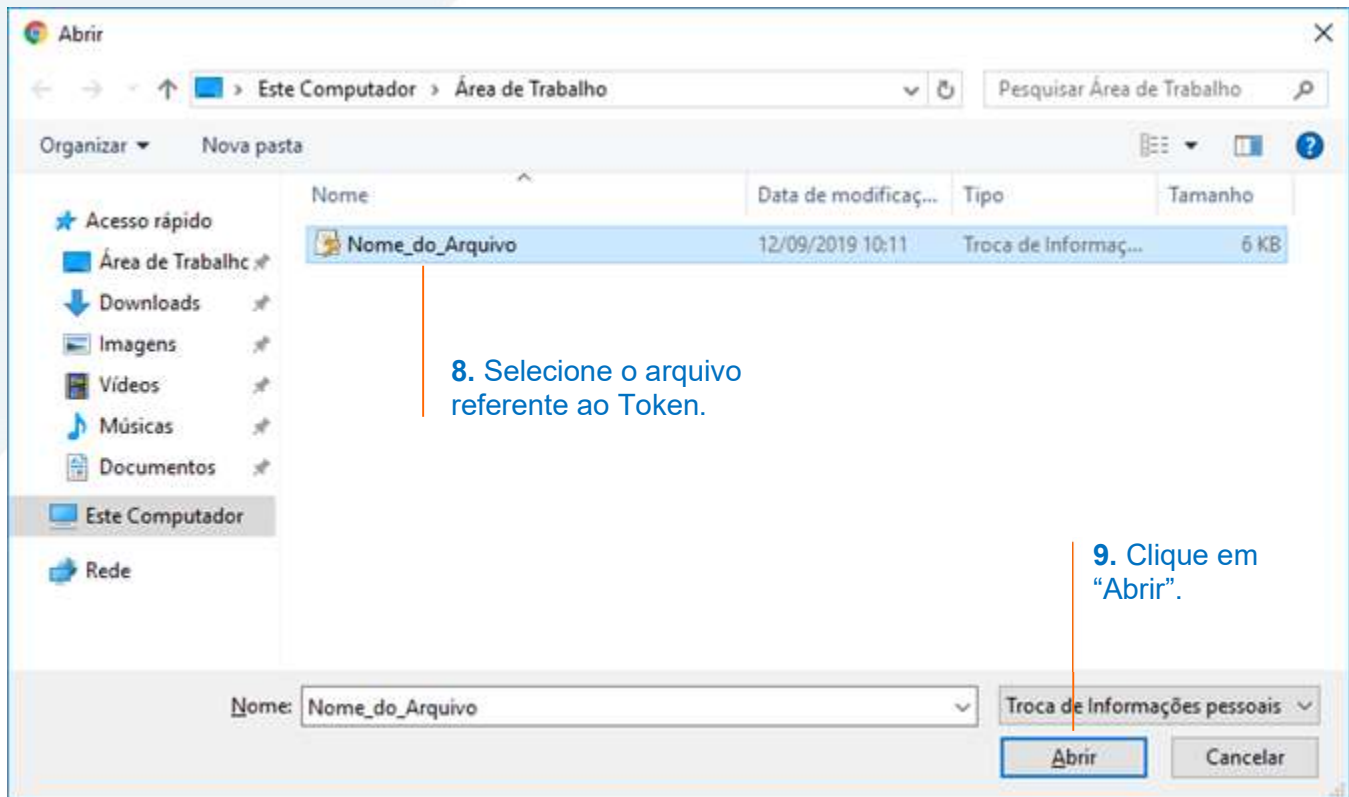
Abrir

Este Computador › Área de Trabalho

Pesquisar Área de Trabalho

Organizar ▾ Nova pasta

Acesso rápido
Área de Trabalho
Downloads
Imagens
Vídeos
Músicas
Documentos
Este Computador
Rede

| Nome | Data de modificaç... | Tipo | Tamanho |
|---|---|---|---|
| Nome_do_Arquivo | 12/09/2019 10:11 | Troca de Informaç... | 6 KB |

**8.** Selecione o arquivo referente ao Token.

**9.** Clique em "Abrir".

Nome: Nome_do_Arquivo

Troca de Informações pessoais

Abrir

Cancelar